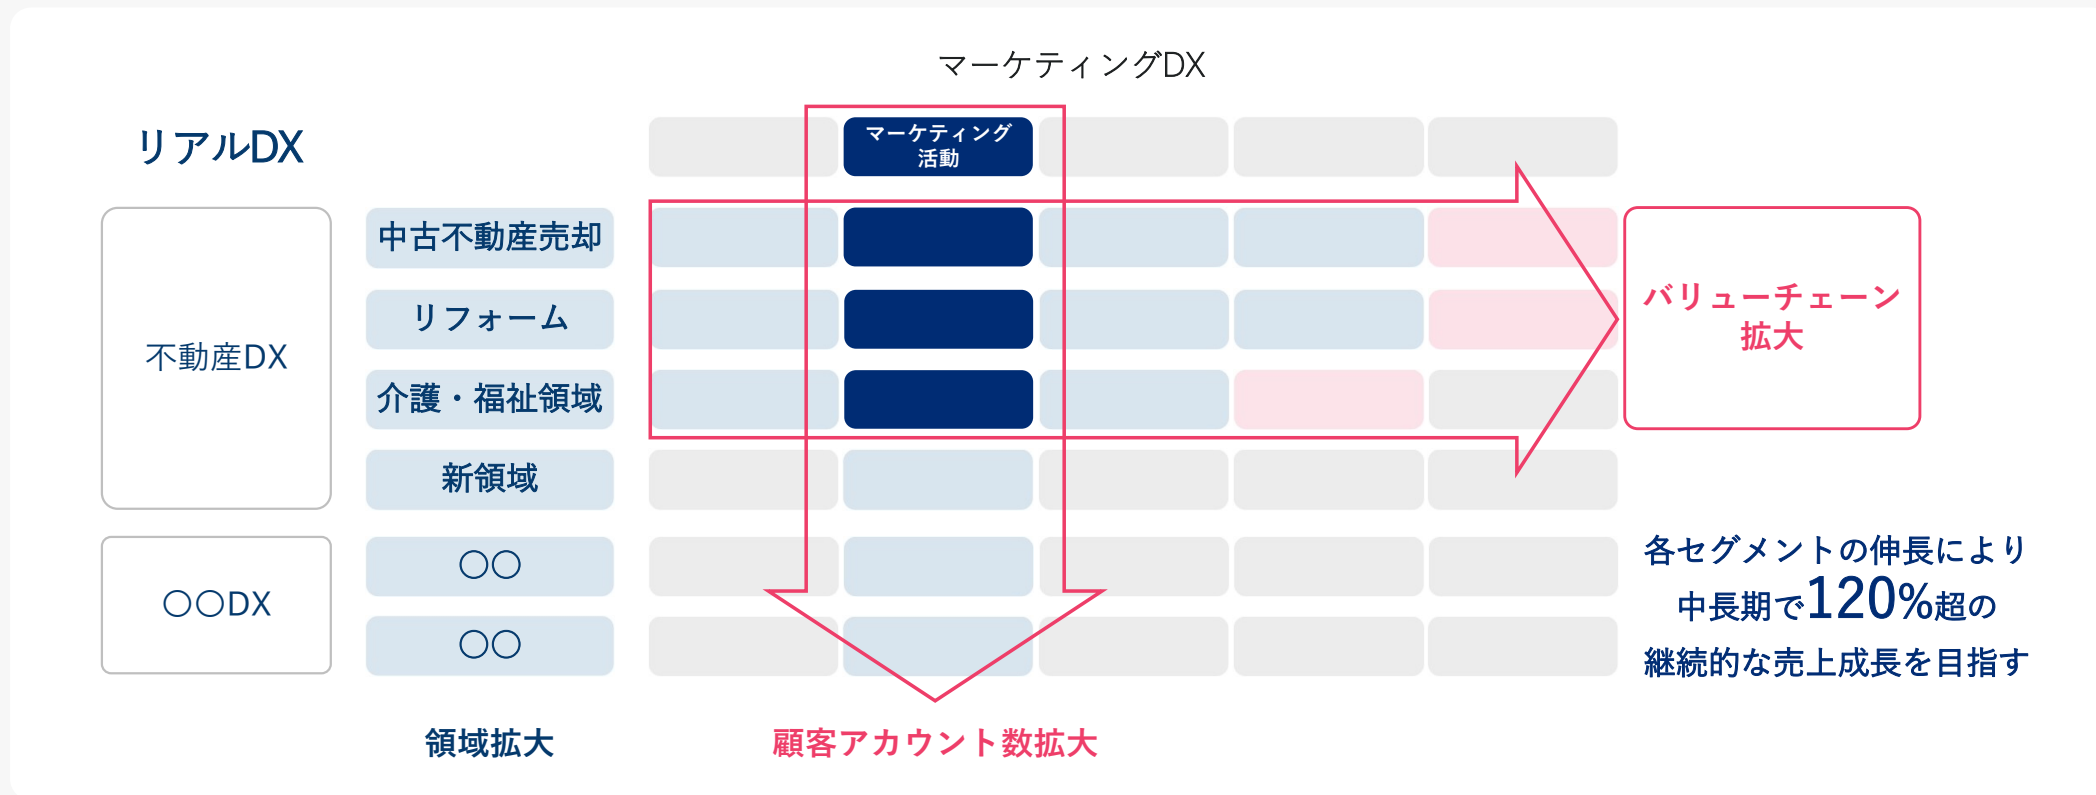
マーケティングDX

リアルDX

マーケティング活動

不動産DX

中古不動産売却

リフォーム

介護・福祉領域

新領域

バリューチェーン拡大

〇〇DX

〇〇

〇〇

各セグメントの伸長により中長期で120%超の継続的な売上成長を目指す

領域拡大

顧客アカウント数拡大